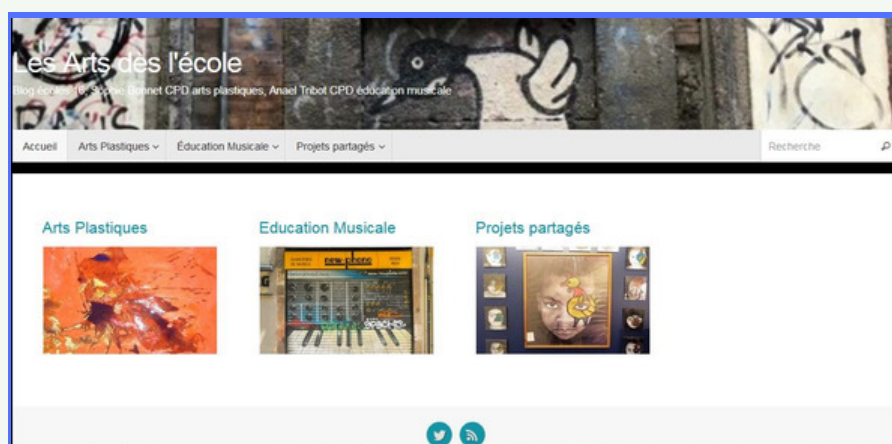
Les Arts des l'école

Blog écrit par Sophie Bonnet CPD arts plastiques, Anael Tribot CPD éducation musicale

Accueil Arts Plastiques ⌄ Éducation Musicale ⌄ Projets partagés ⌄

Recherche

Arts Plastiques

Education Musicale

Projets partagés